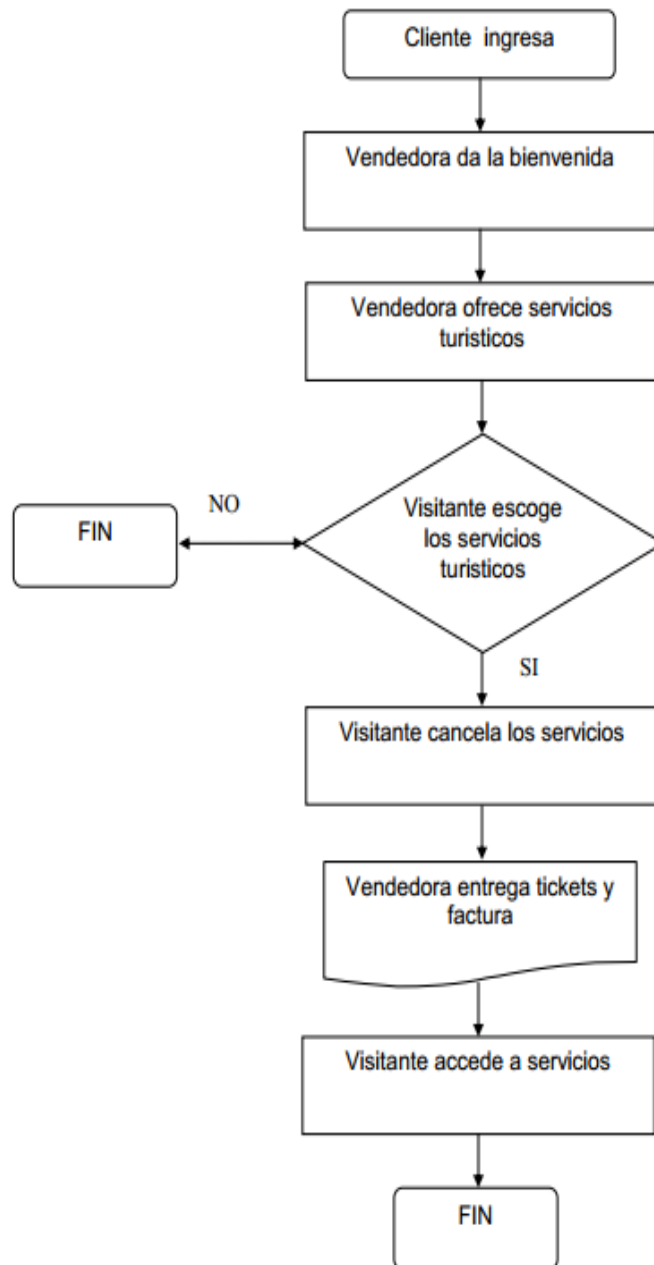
Cliente ingresa

Vendedora da la bienvenida

Vendedora ofrece servicios turisticos

NO

FIN

Visitante escoge los servicios turisticos

SI

Visitante cancela los servicios

Vendedora entrega tickets y factura

Visitante accede a servicios

FIN